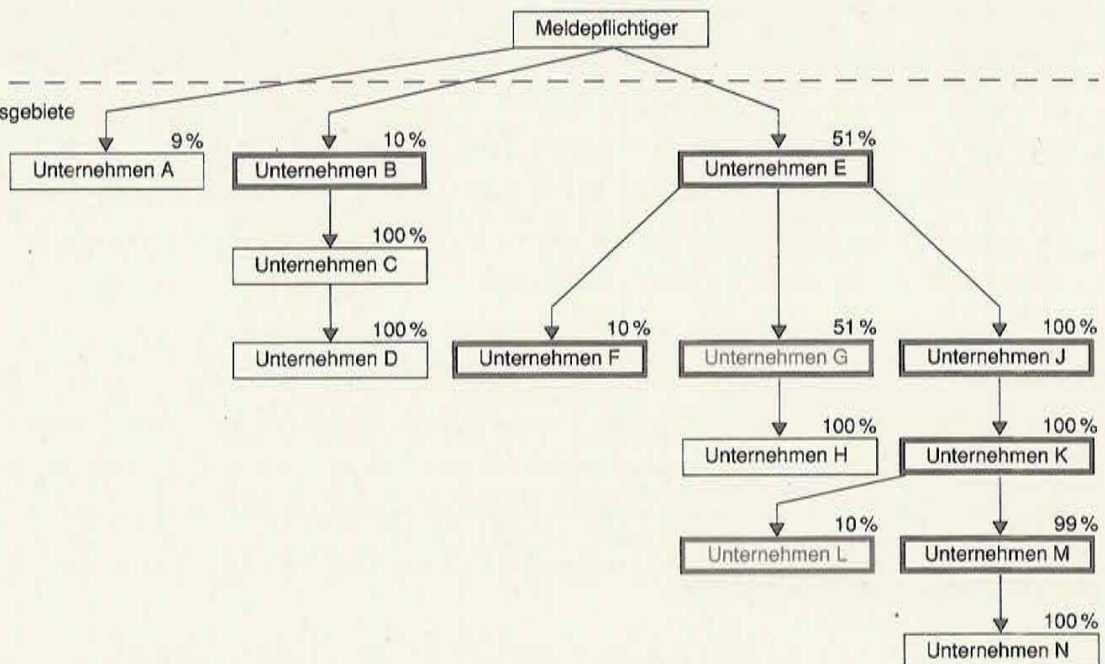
Meldepflichtiger

sgebiete

9 %
Unternehmen A

10 %
Unternehmen B

100 %
Unternehmen C

100 %
Unternehmen D

51 %
Unternehmen E

10 %
Unternehmen F

51 %
Unternehmen G

100 %
Unternehmen H

100 %
Unternehmen J

100 %
Unternehmen K

10 %
Unternehmen L

99 %
Unternehmen M

100 %
Unternehmen N